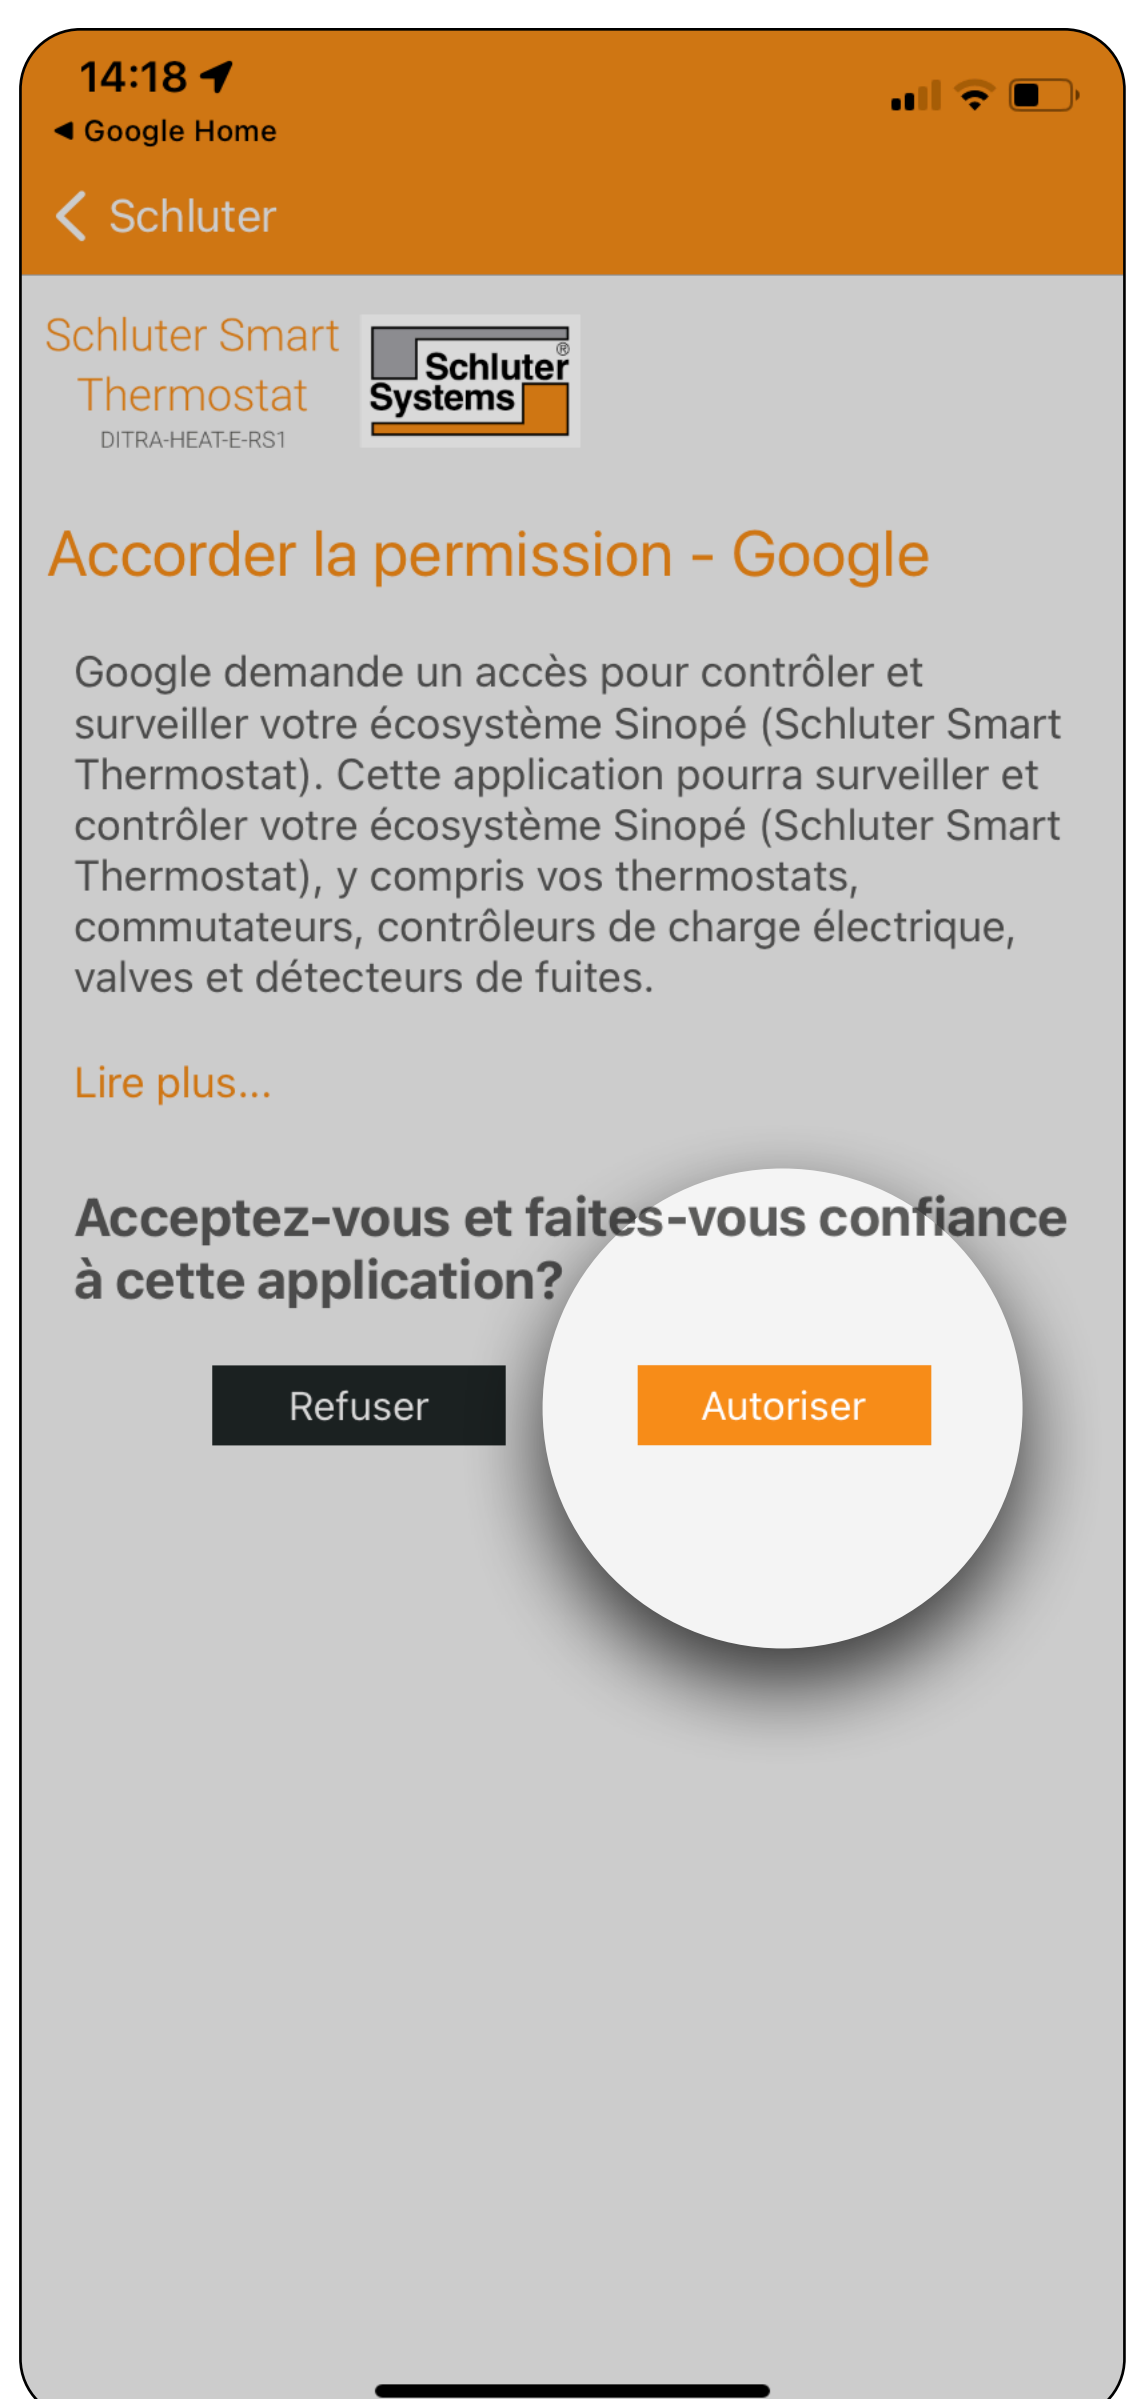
14:18
◀ Google Home

Schluter

Schluter Smart Thermostat
DITRA-HEAT-E-RS1

Schluter® Systems

Accorder la permission - Google

Google demande un accès pour contrôler et surveiller votre écosystème Sinopé (Schluter Smart Thermostat). Cette application pourra surveiller et contrôler votre écosystème Sinopé (Schluter Smart Thermostat), y compris vos thermostats, commutateurs, contrôleurs de charge électrique, valves et détecteurs de fuites.

Lire plus...

Acceptez-vous et faites-vous confiance à cette application?

Refuser

Autoriser